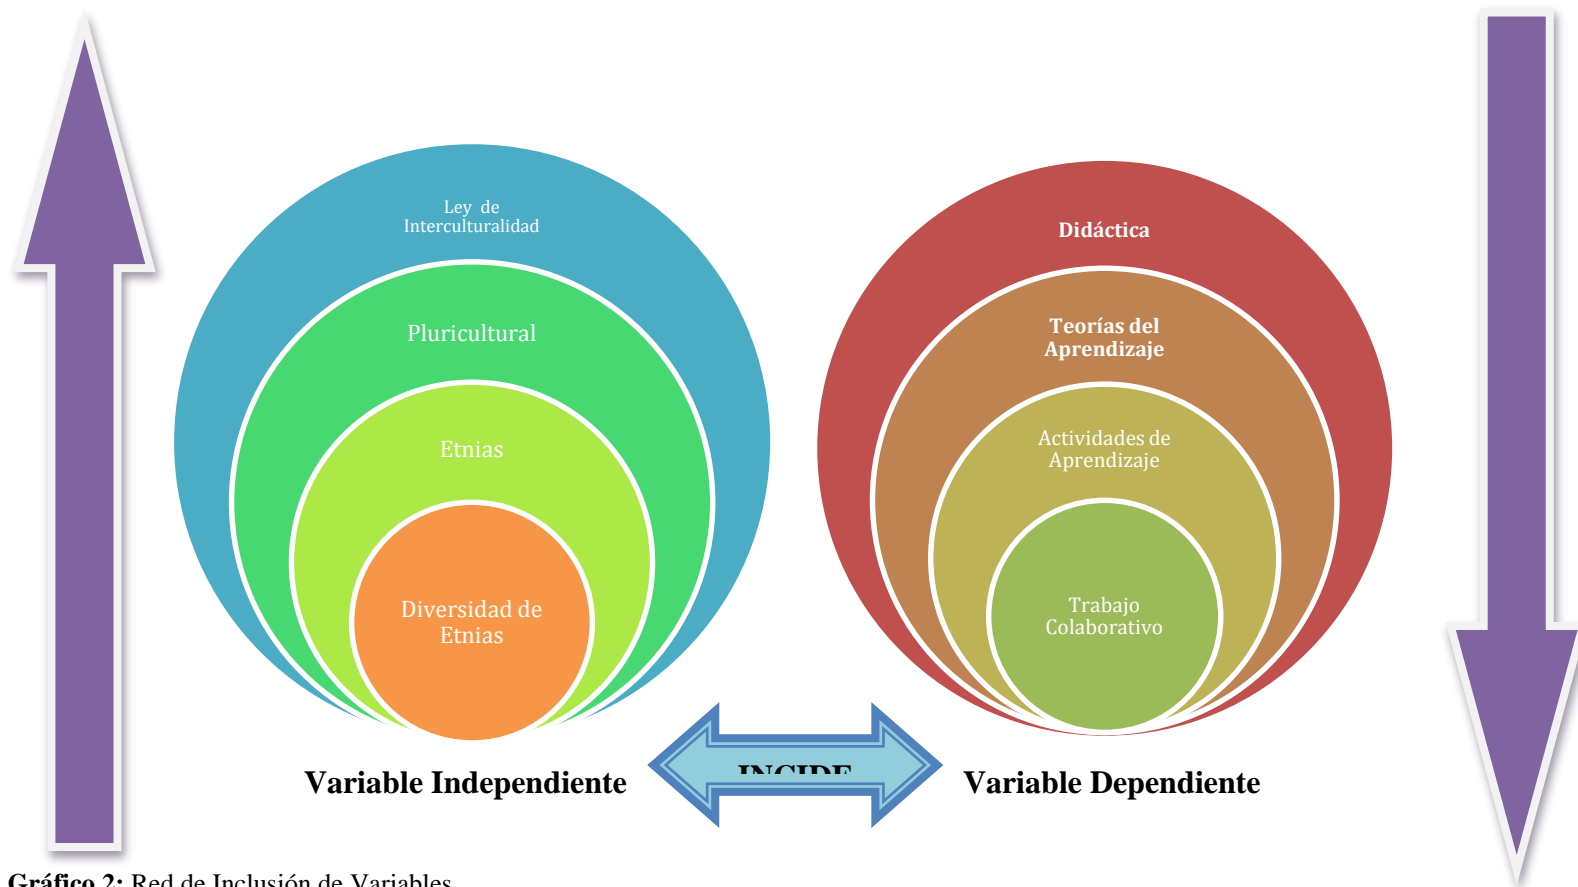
Ley de Interculturalidad

Pluricultural

Etnias

Diversidad de Etnias

Didáctica

Teorías del Aprendizaje

Actividades de Aprendizaje

Trabajo Colaborativo

Variable Independiente

INCIDE

Variable Dependiente

**Gráfico 2:** Red de Inclusión de Variables